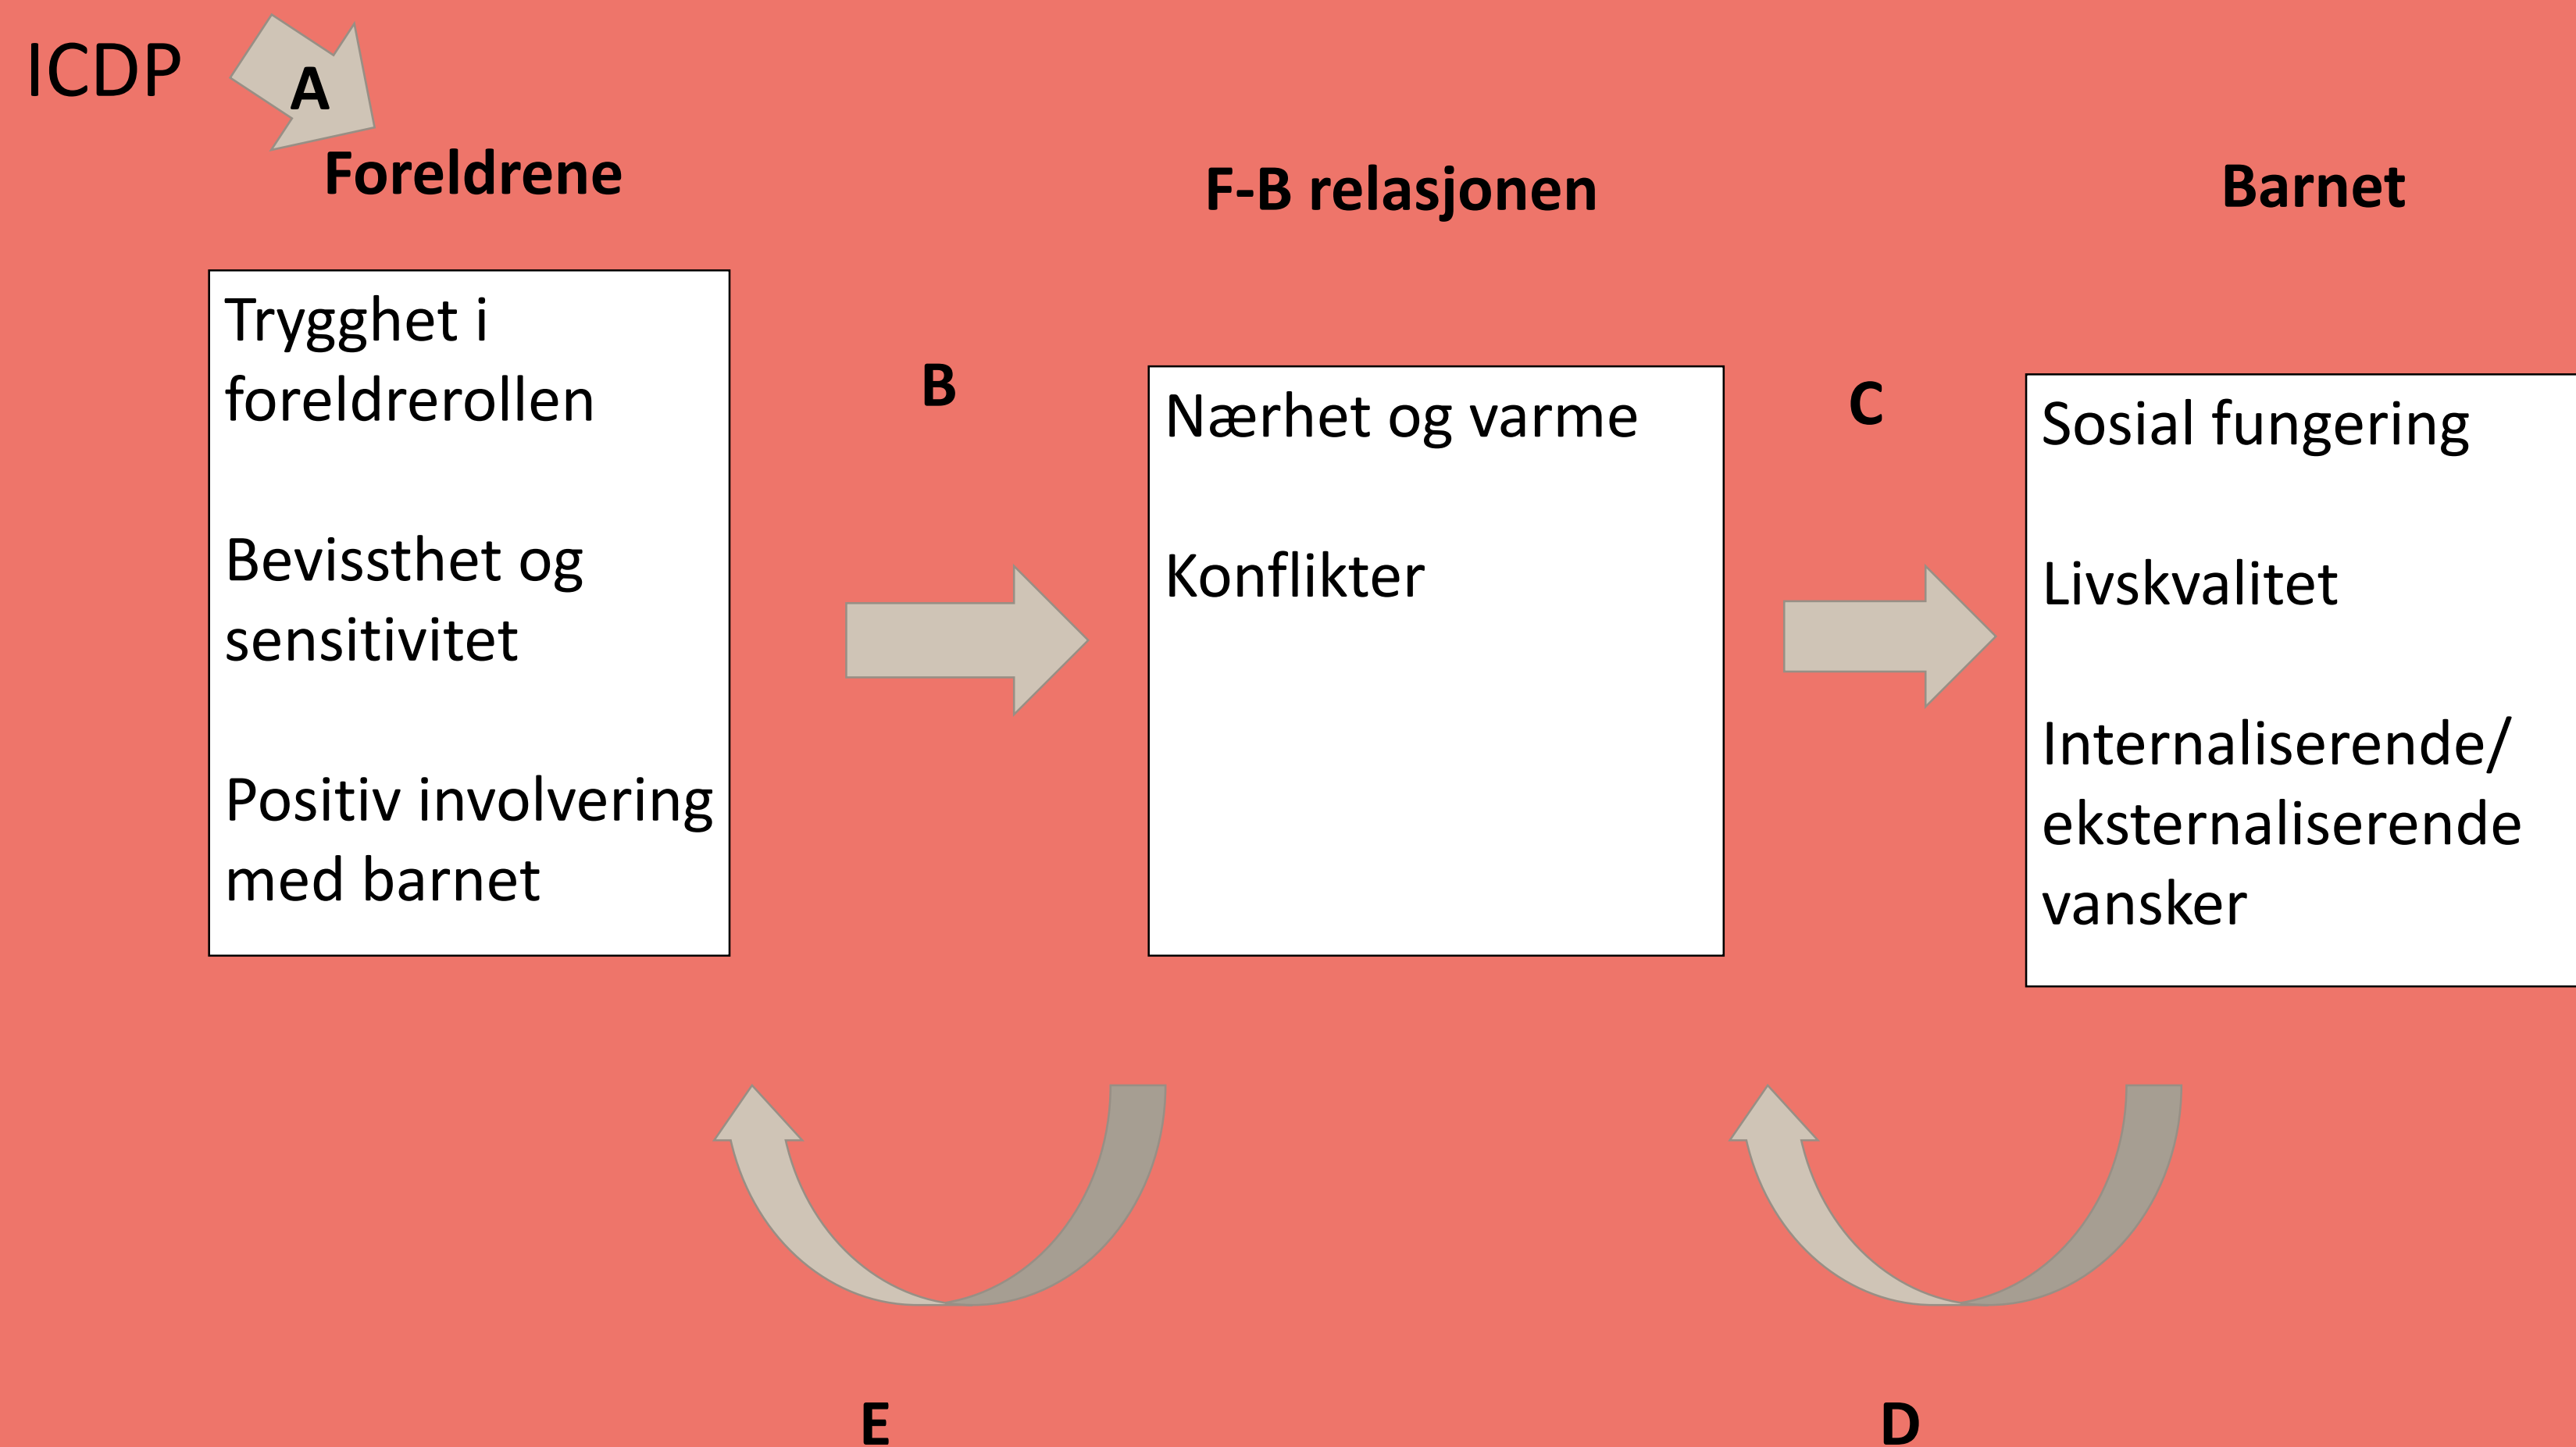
ICDP

A

Foreldrene

F-B relasjonen

Barnet

Trygghet i foreldrerollen

Bevissthet og sensitivitet

Positiv involvering med barnet

B

Nærhet og varme

Konflikter

C

Sosial fungering

Livskvalitet

Internaliserende/ eksternaliserende vansker

E

D